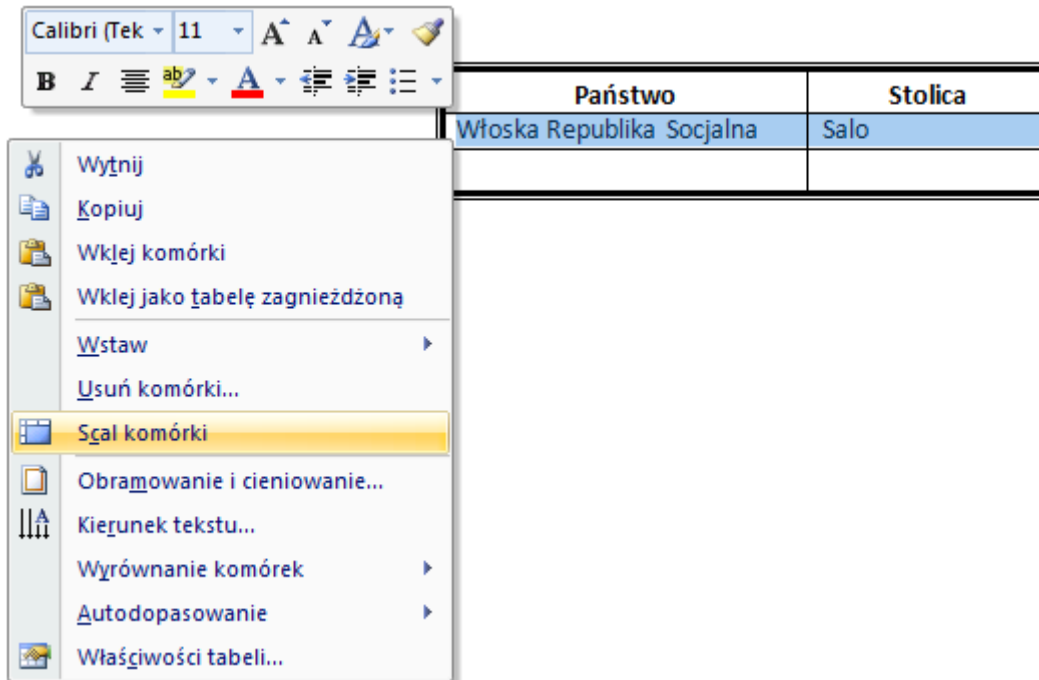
Calibri (Tek 11 A A
B I

| Państwo | Stolica |
|---|---|
| Włoska Republika Socjalna | Salo |
| | |

Wytnij
Kopiuj
Wklej komórki
Wklej jako tabelę zagnieżdżoną
Wstaw
Usuń komórki...
Scal komórki
Obramowanie i cieniowanie...
Kierunek tekstu...
Wyrównanie komórek
Autodopasowanie
Właściwości tabeli...